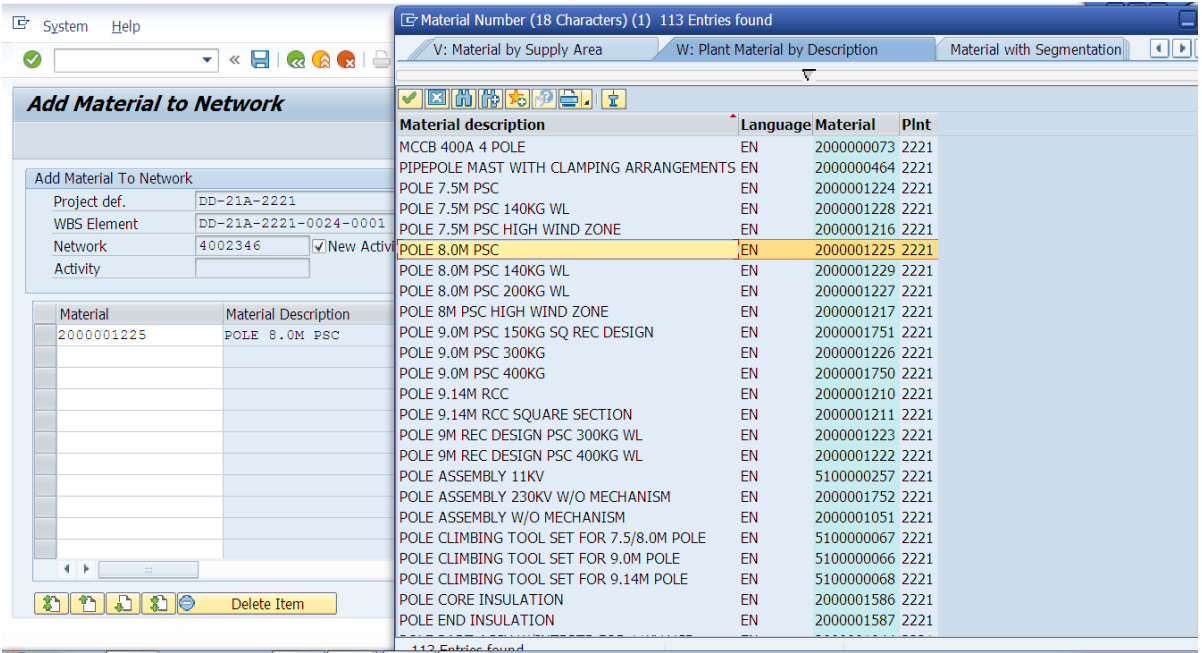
System Help

Add Material to Network

Add Material To Network
Project def. DD-21A-2221
WBS Element DD-21A-2221-0024-0001
Network 4002346 New Activi
Activity

| Material | Material Description |
|---|---|
| 2000001225 | POLE 8.0M PSC |

Delete Item

Material Number (18 Characters) (1) 113 Entries found

V: Material by Supply Area | W: Plant Material by Description | Material with Segmentation

| Material description | Language | Material | Plnt |
|---|---|---|---|
| MCCB 400A 4 POLE | EN | 2000000073 | 2221 |
| PIPEPOLE MAST WITH CLAMPING ARRANGEMENTS | EN | 2000000464 | 2221 |
| POLE 7.5M PSC | EN | 2000001224 | 2221 |
| POLE 7.5M PSC 140KG WL | EN | 2000001228 | 2221 |
| POLE 7.5M PSC HIGH WIND ZONE | EN | 2000001216 | 2221 |
| POLE 8.0M PSC | EN | 2000001225 | 2221 |
| POLE 8.0M PSC 140KG WL | EN | 2000001229 | 2221 |
| POLE 8.0M PSC 200KG WL | EN | 2000001227 | 2221 |
| POLE 8M PSC HIGH WIND ZONE | EN | 2000001217 | 2221 |
| POLE 9.0M PSC 150KG SQ REC DESIGN | EN | 2000001751 | 2221 |
| POLE 9.0M PSC 300KG | EN | 2000001226 | 2221 |
| POLE 9.0M PSC 400KG | EN | 2000001750 | 2221 |
| POLE 9.14M RCC | EN | 2000001210 | 2221 |
| POLE 9.14M RCC SQUARE SECTION | EN | 2000001211 | 2221 |
| POLE 9M REC DESIGN PSC 300KG WL | EN | 2000001223 | 2221 |
| POLE 9M REC DESIGN PSC 400KG WL | EN | 2000001222 | 2221 |
| POLE ASSEMBLY 11KV | EN | 5100000257 | 2221 |
| POLE ASSEMBLY 230KV W/O MECHANISM | EN | 2000001752 | 2221 |
| POLE ASSEMBLY W/O MECHANISM | EN | 2000001051 | 2221 |
| POLE CLIMBING TOOL SET FOR 7.5/8.0M POLE | EN | 5100000067 | 2221 |
| POLE CLIMBING TOOL SET FOR 9.0M POLE | EN | 5100000066 | 2221 |
| POLE CLIMBING TOOL SET FOR 9.14M POLE | EN | 5100000068 | 2221 |
| POLE CORE INSULATION | EN | 2000001586 | 2221 |
| POLE END INSULATION | EN | 2000001587 | 2221 |

113 Entries found